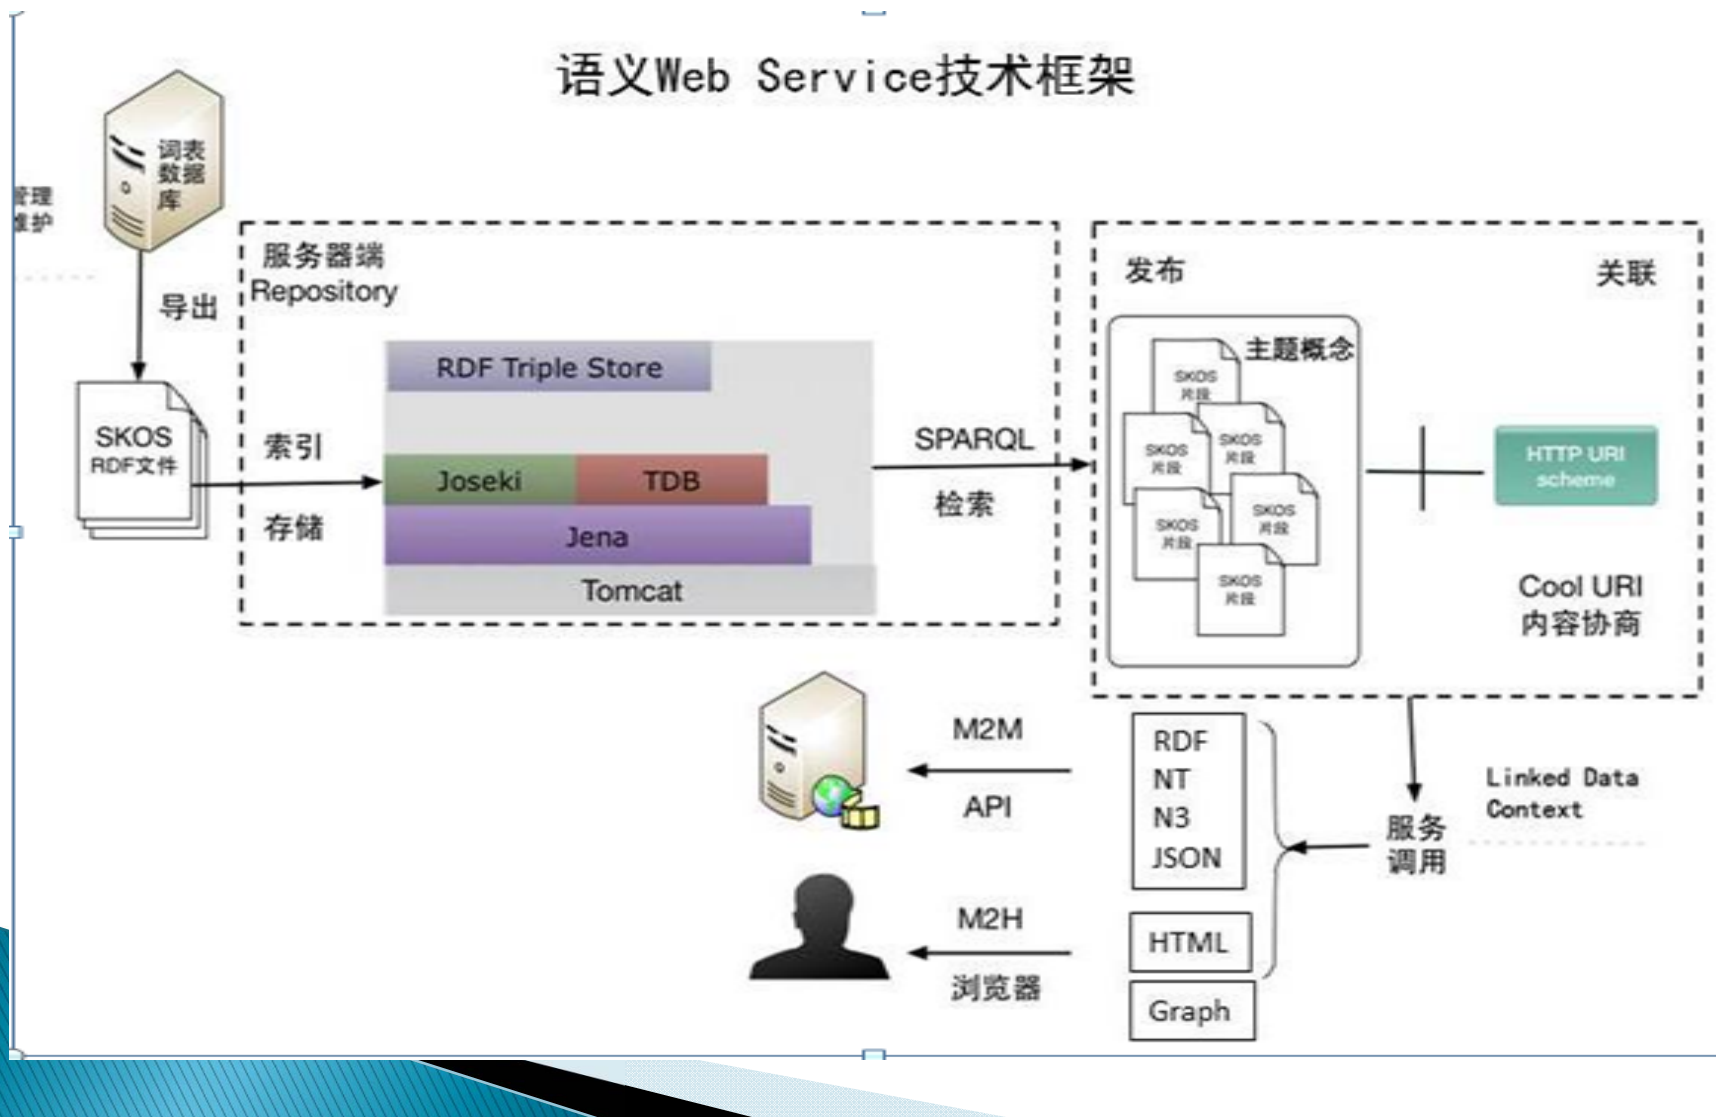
语义Web Service技术框架

词表数据库

管理维护

导出

SKOS RDF文件

服务器端 Repository

索引

存储

RDF Triple Store

Joseki

TDB

Jena

Tomcat

SPARQL

检索

发布

关联

主题概念

SKOS 片段

SKOS 片段

SKOS 片段

SKOS 片段

SKOS 片段

SKOS 片段

HTTP URI scheme

Cool URI 内容协商

M2M

API

RDF
NT
N3
JSON

HTML

Graph

M2H

浏览器

服务调用

Linked Data Context